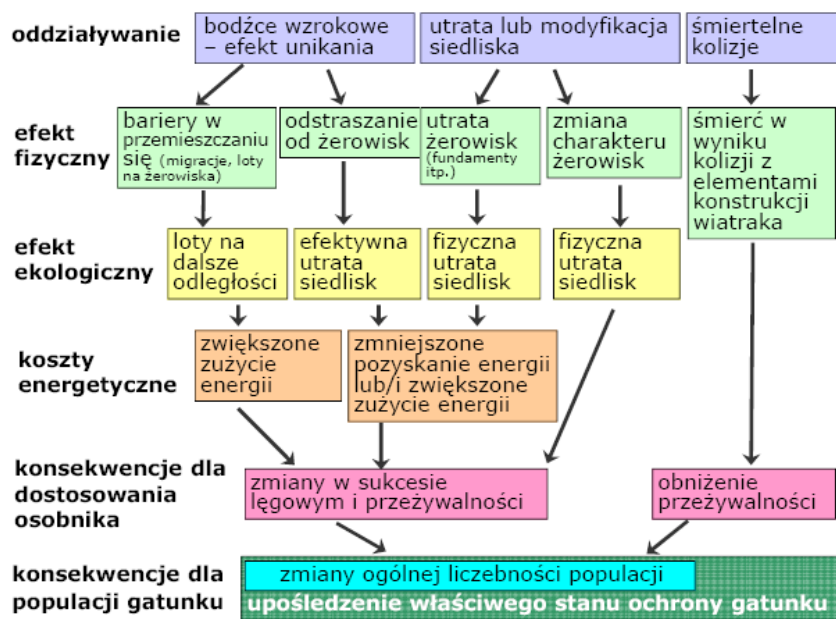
oddziaływanie

bodźce wzrokowe – efekt unikania

utrata lub modyfikacja siedliska

śmiertelne kolizje

efekt fizyczny

bariery w przemieszczaniu się (migracje, loty na żerowiska)

odstraszanie od żerowisk

utrata żerowisk (fundamenty itp.)

zmiana charakteru żerowisk

śmierć w wyniku kolizji z elementami konstrukcji wiatraka

efekt ekologiczny

loty na dalsze odległości

efektywna utrata siedlisk

fizyczna utrata siedlisk

fizyczna utrata siedlisk

koszty energetyczne

zwiększone zużycie energii

zmniejszone pozyskanie energii lub/i zwiększone zużycie energii

konsekwencje dla dostosowania osobnika

zmiany w sukcesie lęgowym i przeżywalności

obniżenie przeżywalności

konsekwencje dla populacji gatunku

zmiany ogólnej liczebności populacji

upośledzenie właściwego stanu ochrony gatunku